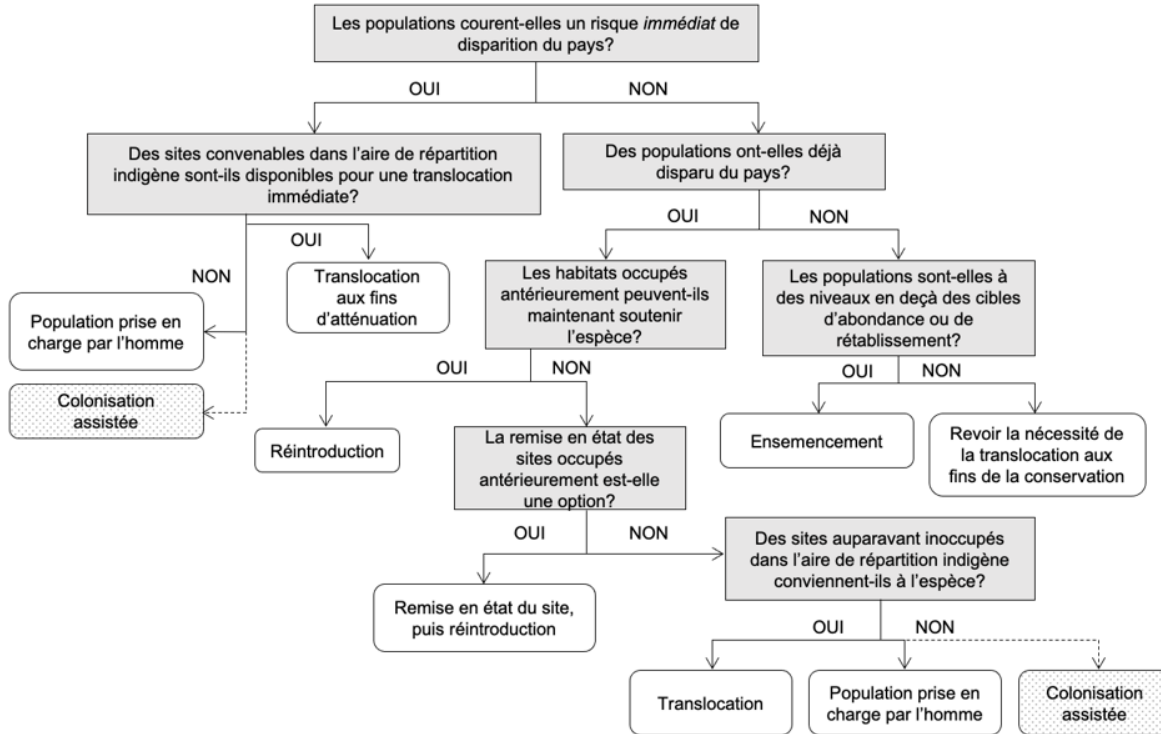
Les populations courent-elles un risque *immédiat* de disparition du pays?

OUI

NON

Des sites convenables dans l'aire de répartition indigène sont-ils disponibles pour une translocation immédiate?

OUI

NON

Translocation aux fins d'atténuation

Population prise en charge par l'homme

Colonisation assistée

Des populations ont-elles déjà disparu du pays?

OUI

NON

Les habitats occupés antérieurement peuvent-ils maintenant soutenir l'espèce?

OUI

NON

Réintroduction

La remise en état des sites occupés antérieurement est-elle une option?

OUI

NON

Remise en état du site, puis réintroduction

Des sites auparavant inoccupés dans l'aire de répartition indigène conviennent-ils à l'espèce?

OUI

NON

Translocation

Population prise en charge par l'homme

Colonisation assistée

Les populations sont-elles à des niveaux en deçà des cibles d'abondance ou de rétablissement?

OUI

NON

Ensemencement

Revoir la nécessité de la translocation aux fins de la conservation